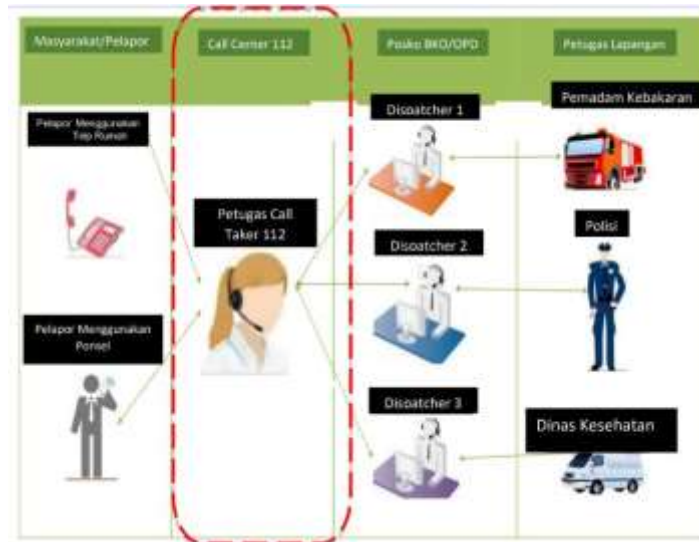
Masyarakat/Pelapor

Call Center 112

Posko BKO/OPD

Petugas Lapangan

Pelapor Menggunakan Telp Rumah

Petugas Call Taker 112

Pelapor Menggunakan Ponsel

Dispatcher 1

Dispatcher 2

Dispatcher 3

Pemadam Kebakaran

Polisi

Dinas Kesehatan